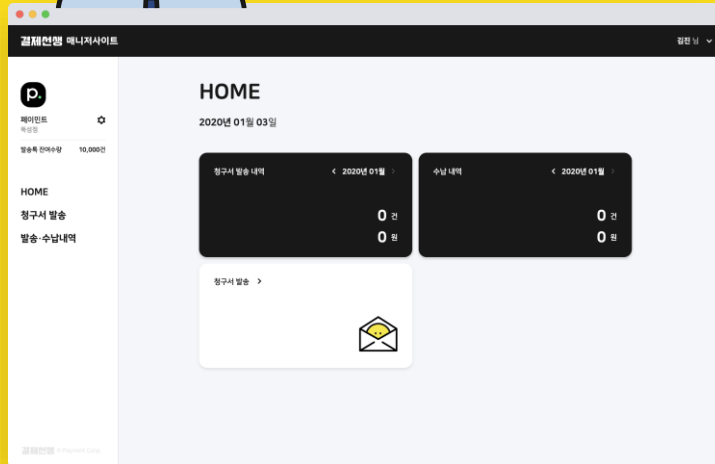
결제선생 매니저사이트

김진 님

p.

페이민트
목성점

발송톡 잔여수량 10,000건

HOME

청구서 발송

발송·수납내역

HOME

2020년 01월 03일

청구서 발송 내역

2020년 01월

0 건

0 원

수납 내역

2020년 01월

0 건

0 원

청구서 발송 >

결제선생 © Payment Corp.